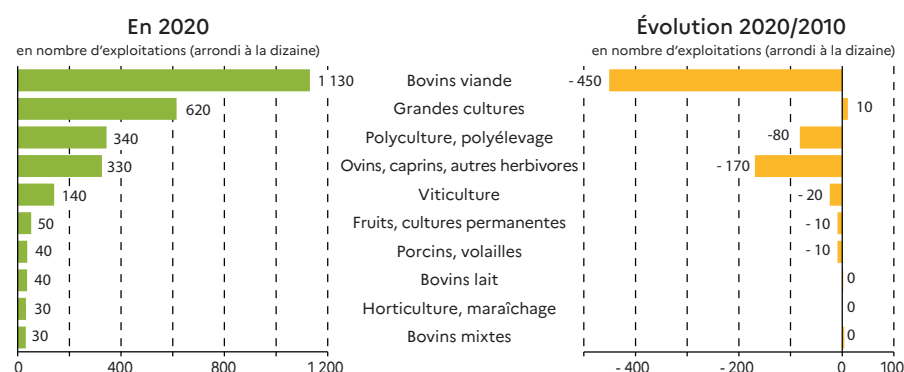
En 2020
en nombre d'exploitations (arrondi à la dizaine)

Évolution 2020/2010
en nombre d'exploitations (arrondi à la dizaine)

| En 2020 | Catégorie | Évolution 2020/2010 |
|---|---|---|
| 1 130 | Bovins viande | - 450 |
| 620 | Grandes cultures | 10 |
| 340 | Polyculture, polyélevage | -80 |
| 330 | Ovins, caprins, autres herbivores | - 170 |
| 140 | Viticulture | - 20 |
| 50 | Fruits, cultures permanentes | - 10 |
| 40 | Porcins, volailles | - 10 |
| 40 | Bovins lait | 0 |
| 30 | Horticulture, maraîchage | 0 |
| 30 | Bovins mixtes | 0 |

0 400 800 1 200

- 400 - 200 0 100